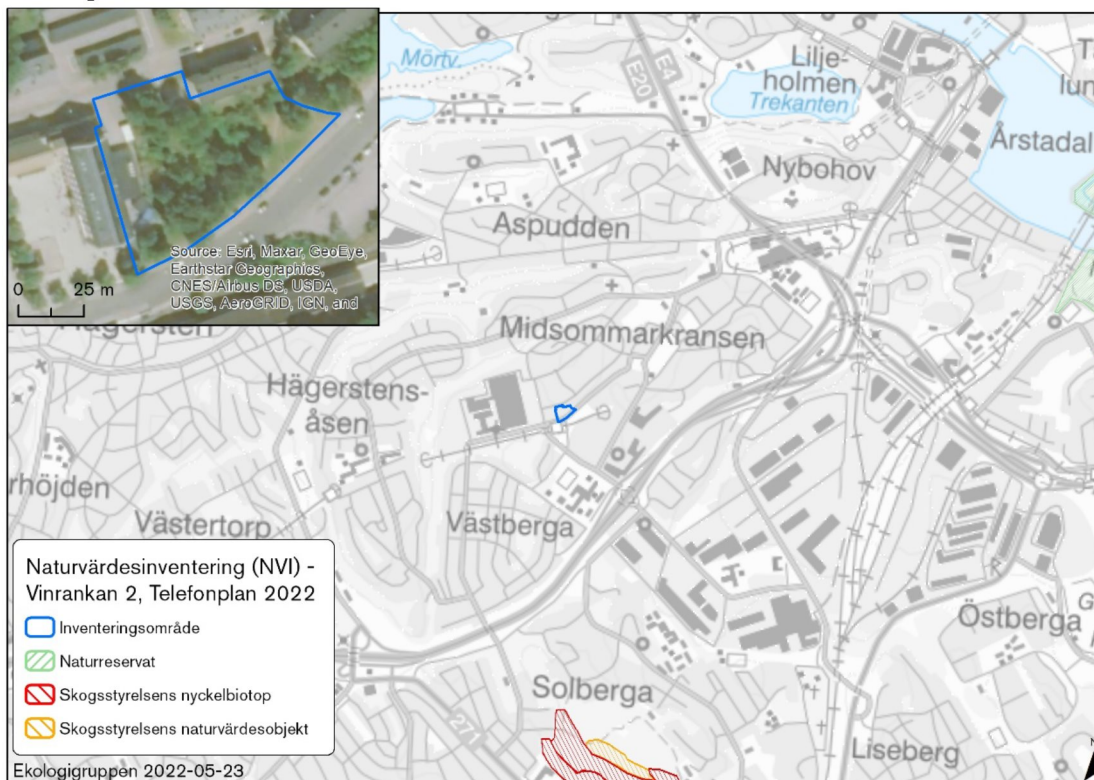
Source: Esri, Maxar, GeoEye, Earthstar Geographics, CNES/Airbus DS, USDA, USGS, AeroGRID, IGN, and

0 25 m

Mörtv.

E20

E4

Lilje-
holmen

Trekanten

Årstadal

Nybohov

Aspudden

Hägersten

Midsommarkransen

Hägerstens-
åsen

rhöjden

Västertorp

Västberga

Östberga

Solberga

271

Liseberg

Naturvärdesinventering (NVI) - Vinrankan 2, Telefonplan 2022

Inventeringsområde

Naturreservat

Skogsstyrelsens nyckelbiotop

Skogsstyrelsens naturvärdesobjekt

Ekologigruppen 2022-05-23